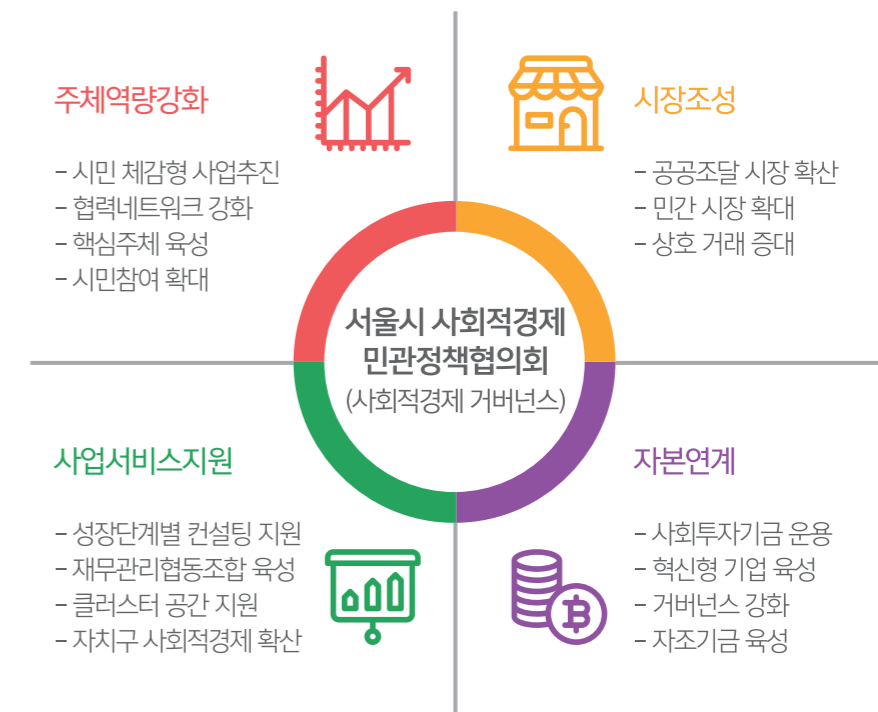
주체역량강화

- 시민 체감형 사업추진
- 협력네트워크 강화
- 핵심주체 육성
- 시민참여 확대

시장조성

- 공공조달 시장 확산
- 민간 시장 확대
- 상호 거래 증대

서울시 사회적경제
민관정책협의회
(사회적경제 거버넌스)

사업서비스지원

- 성장단계별 컨설팅 지원
- 재무관리협동조합 육성
- 클러스터 공간 지원
- 자치구 사회적경제 확산

자본연계

- 사회투자기금 운용
- 혁신형 기업 육성
- 거버넌스 강화
- 자조기금 육성